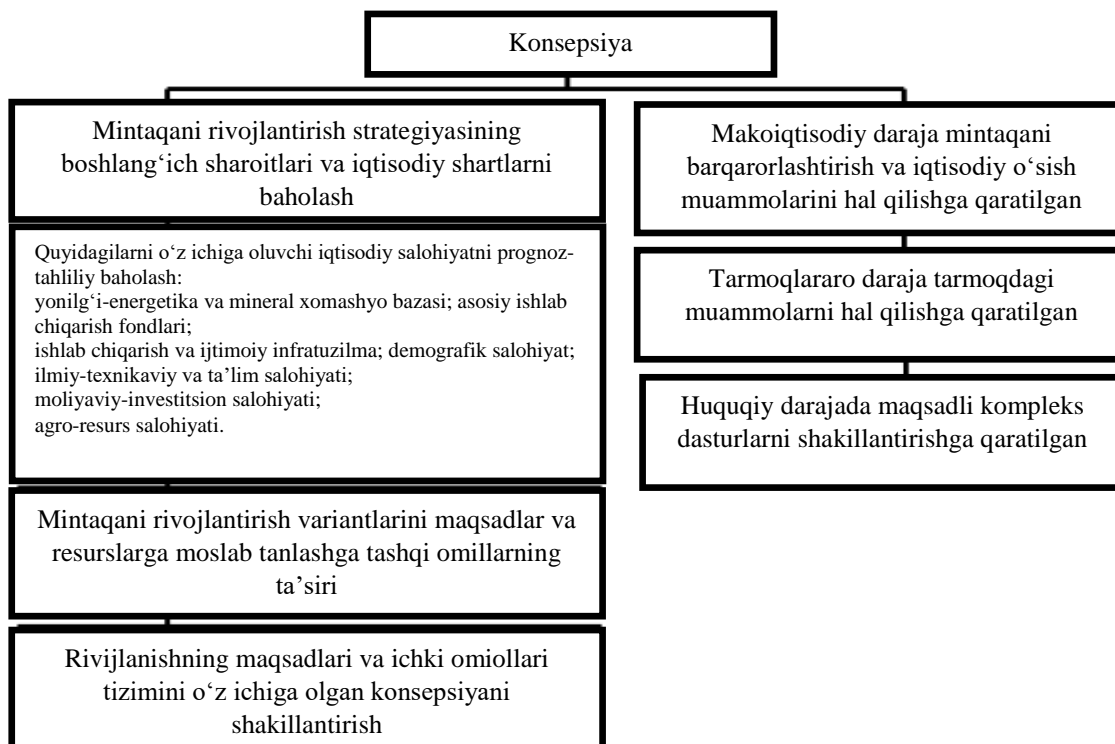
Konsepsiya

Mintaqani rivojlantirish strategiyasining boshlang‘ich sharoitlari va iqtisodiy shartlarni baholash

Quyidagilarni o‘z ichiga oluvchi iqtisodiy salohiyatni prognoz-tahliliy baholash:
yonilg‘i-energetika va mineral xomashyo bazasi; asosiy ishlab chiqarish fondlari;
ishlab chiqarish va ijtimoiy infratuzilma; demografik salohiyat;
ilmiy-texnikaviy va ta’lim salohiyati;
moliyaviy-investitsion salohiyati;
agro-resurs salohiyati.

Mintaqani rivojlantirish variantlarini maqsadlar va resurslarga moslab tanlashga tashqi omillarning ta’siri

Rivijlanishning maqsadlari va ichki omiollari tizimini o‘z ichiga olgan konsepsiyani shakillantirish

Makoiqtisodiy daraja mintaqani barqarorlashtirish va iqtisodiy o‘sish muammolarini hal qilishga qaratilgan

Tarmoqlararo daraja tarmoqdagi muammolarni hal qilishga qaratilgan

Huquqiy darajada maqsadli kompleks dasturlarni shakillantirishga qaratilgan